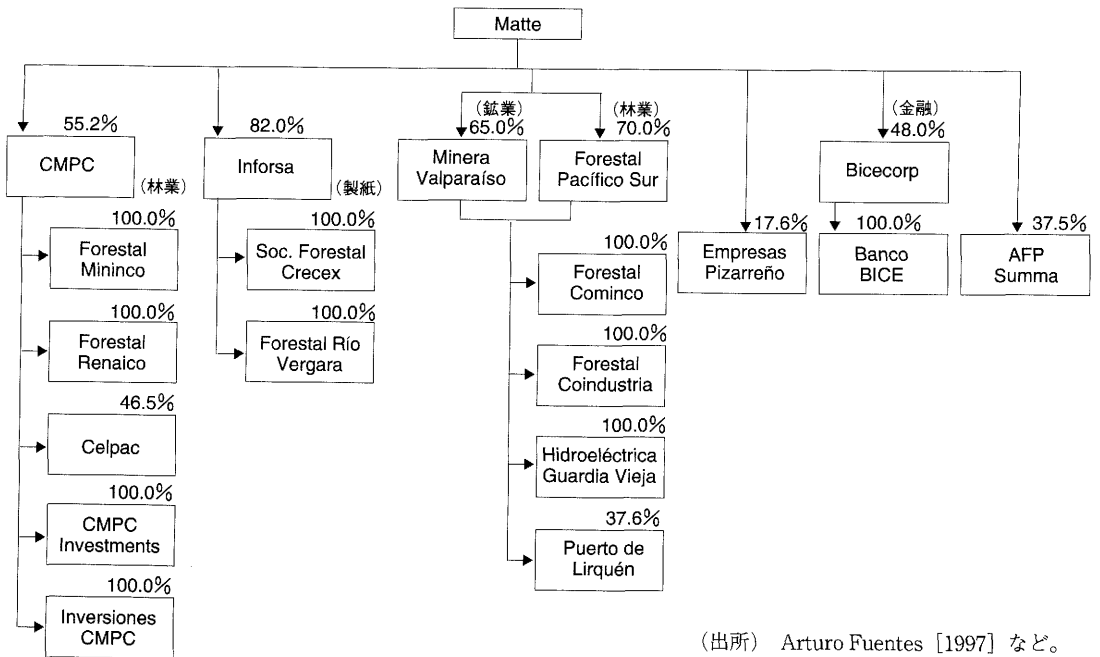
Matte

55.2%
CMPC
(林業)

100.0%
Forestal Mininco

100.0%
Forestal Renaico

46.5%
Celpac

100.0%
CMPC Investments

100.0%
Inversiones CMPC

82.0%
Inforsa
(製紙)

100.0%
Soc. Forestal Crecex

100.0%
Forestal Río Vergara

(鉱業)
65.0%
Minera Valparaíso

(林業)
70.0%
Forestal Pacífico Sur

100.0%
Forestal Cominco

100.0%
Forestal Coindustria

100.0%
Hidroeléctrica Guardia Vieja

37.6%
Puerto de Lirquén

17.6%
Empresas Pizarreño

(金融)
48.0%
Bicecorp

100.0%
Banco BICE

37.5%
AFP Summa

(出所) Arturo Fuentes [1997] など。